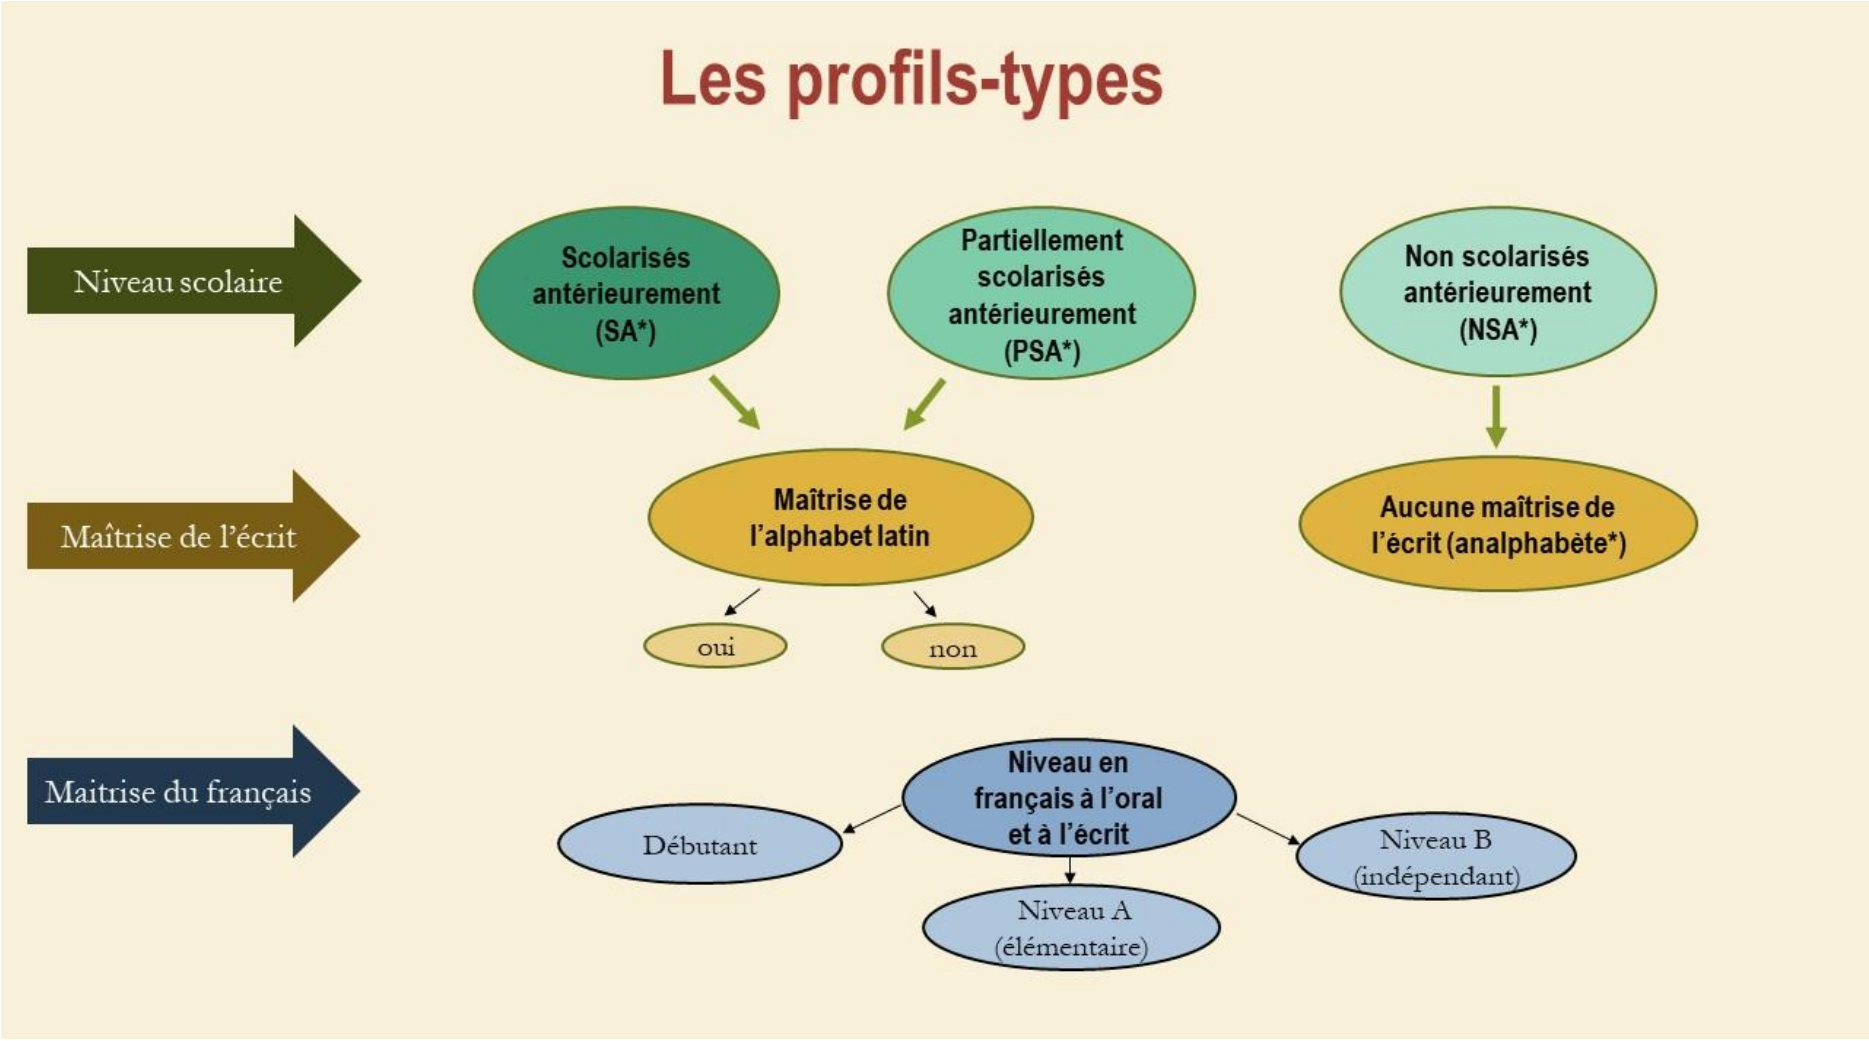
Les profils-types

Niveau scolaire

Scolarisés antérieurement (SA*)

Partiellement scolarisés antérieurement (PSA*)

Non scolarisés antérieurement (NSA*)

Maîtrise de l'écrit

Maîtrise de l'alphabet latin

oui

non

Aucune maîtrise de l'écrit (analphabète*)

Maitrise du français

Niveau en français à l'oral et à l'écrit

Débutant

Niveau A (élémentaire)

Niveau B (indépendant)